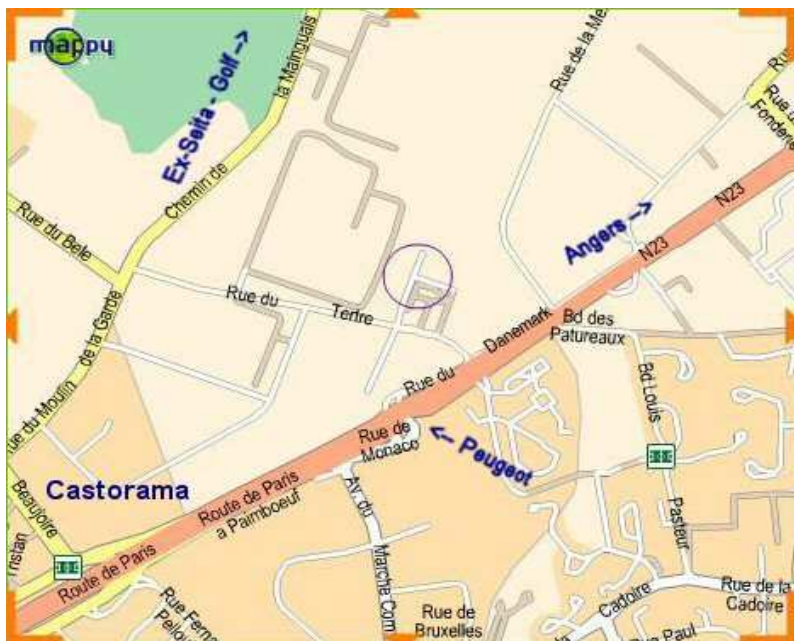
mappy

Ex-Seita - Golf ->

la Mainguais

Chemin de

Rue de la Me

Rue
Rue
Fondere

Rue du Bele

Angers ->

N23

N23

Rue du Terre

Danemark

Bd des Patureaux

Rue du Moulin de la Garde

Rue du

Rue de Monaco

<- Peugeot

Bd Louis Pasteur

Castorama

Beaujoire

Istan

Route de Paris

Route de Paris a Paimboeuf

Av. du Marché Com

Rue Ferna Pellou

Rue de Bruxelles

Cadoire

Rue de la Cadoire

Rue Paul